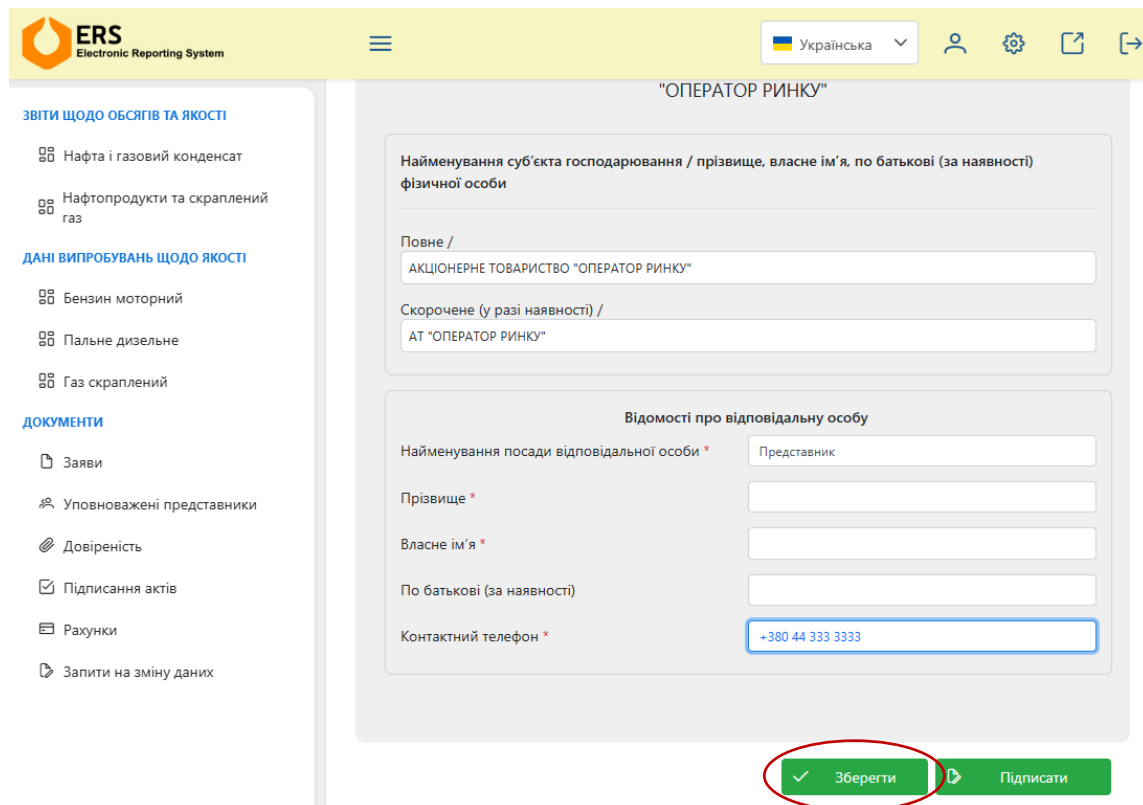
ERS
Electronic Reporting System

Українська

ЗВІТИ ЩОДО ОБСЯГІВ ТА ЯКОСТІ
Нафта і газовий конденсат
Нафтопродукти та скраплений газ
ДАНІ ВИПРОБУВАНЬ ЩОДО ЯКОСТІ
Бензин моторний
Пальне дизельне
Газ скраплений
ДОКУМЕНТИ
Заяви
Уповноважені представники
Довіреність
Підписання актів
Рахунки
Запити на зміну даних

"ОПЕРАТОР РИНКУ"

Найменування суб'єкта господарювання / прізвище, власне ім'я, по батькові (за наявності) фізичної особи

Повне /
АКЦІОНЕРНЕ ТОВАРИСТВО "ОПЕРАТОР РИНКУ"

Скорочене (у разі наявності) /
АТ "ОПЕРАТОР РИНКУ"

Відомості про відповідальну особу

Найменування посади відповідальної особи *
Представник
Прізвище *
Власне ім'я *
По батькові (за наявності)
Контактний телефон *
+380 44 333 3333

Зберегти
Підписати